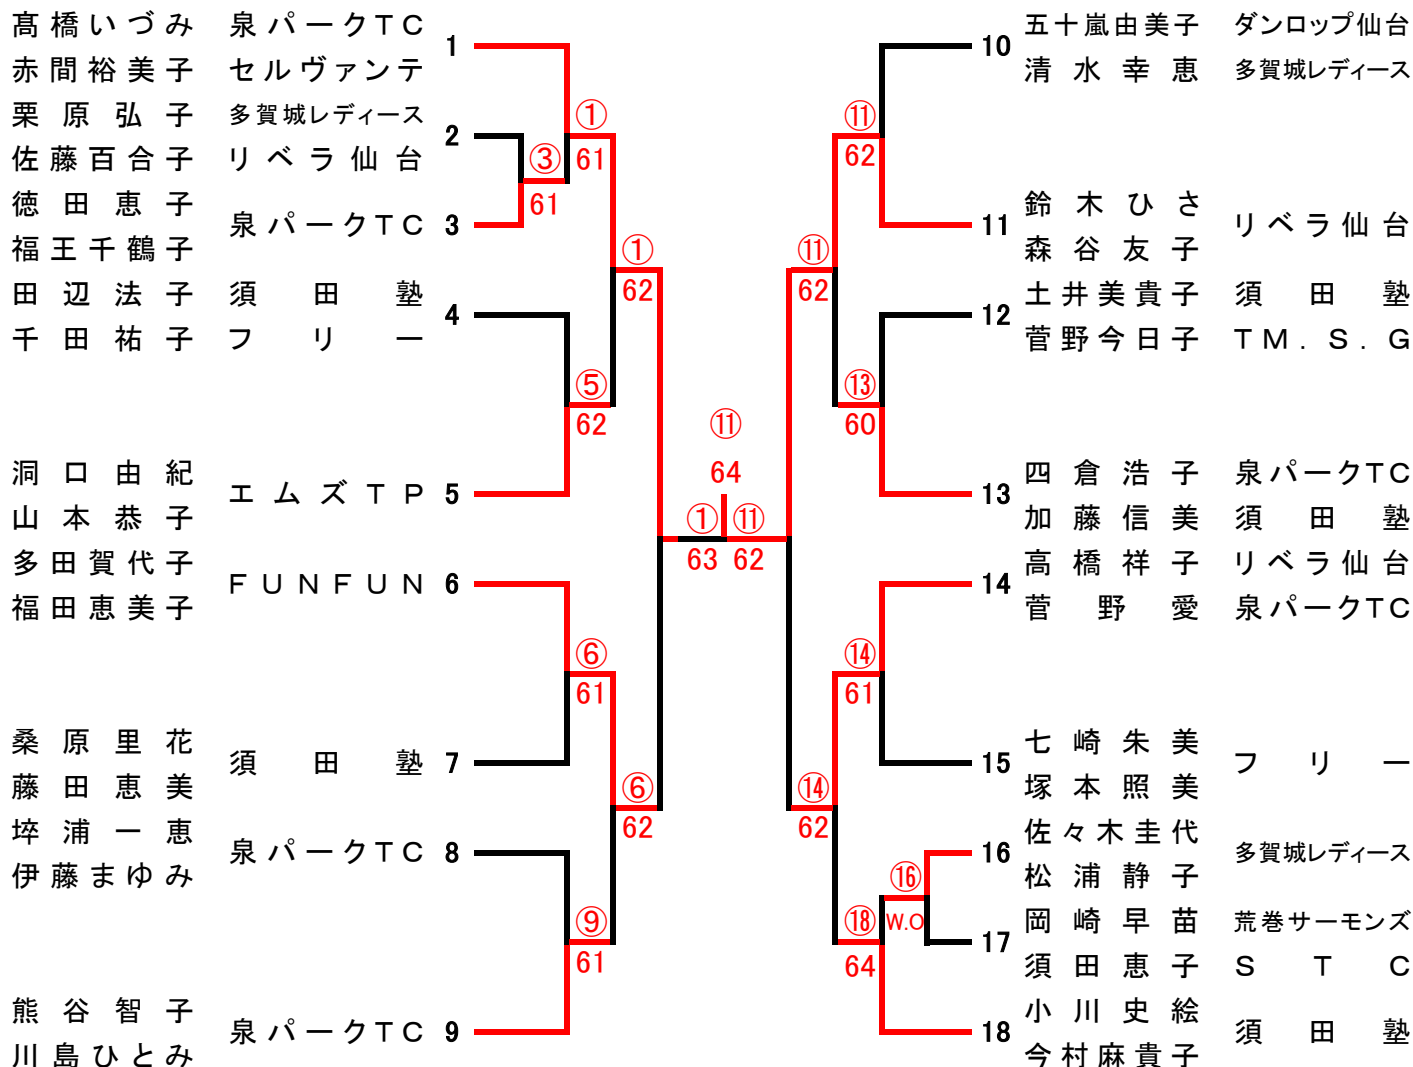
髙橋いづみ 泉パークTC 1
赤間裕美子 セルヴァンテ

栗原弘子 多賀城レディース 2
佐藤百合子 リベラ仙台

徳田恵子 泉パークTC 3
福王千鶴子

田辺法子 須田塾 4
千田祐子 フリー

洞口由紀 エムズTP 5
山本恭子

多田賀代子 FUNFUN 6
福田恵美子

桑原里花 須田塾 7
藤田恵美

埣浦一恵 泉パークTC 8
伊藤まゆみ

熊谷智子 泉パークTC 9
川島ひとみ

10 五十嵐由美子 ダンロップ仙台
清水幸恵 多賀城レディース

11 鈴木ひさ リベラ仙台
森谷友子

12 土井美貴子 須田塾
菅野今日子 TM.S.G

13 四倉浩子 泉パークTC
加藤信美 須田塾

14 高橋祥子 リベラ仙台
菅野愛 泉パークTC

15 七崎朱美 フリー
塚本照美

16 佐々木圭代 多賀城レディース
松浦静子

17 岡崎早苗 荒巻サーモンズ
須田恵子 STC

18 小川史絵 須田塾
今村麻貴子

③ 61
① 61
⑤ 62
① 62
⑥ 61
⑨ 61
⑥ 62
① 63
⑪ 62
⑪ 62
⑬ 60
⑪ 62
⑭ 61
⑯ W.O
⑱ 64
⑭ 62
⑪ 62
⑪ 64